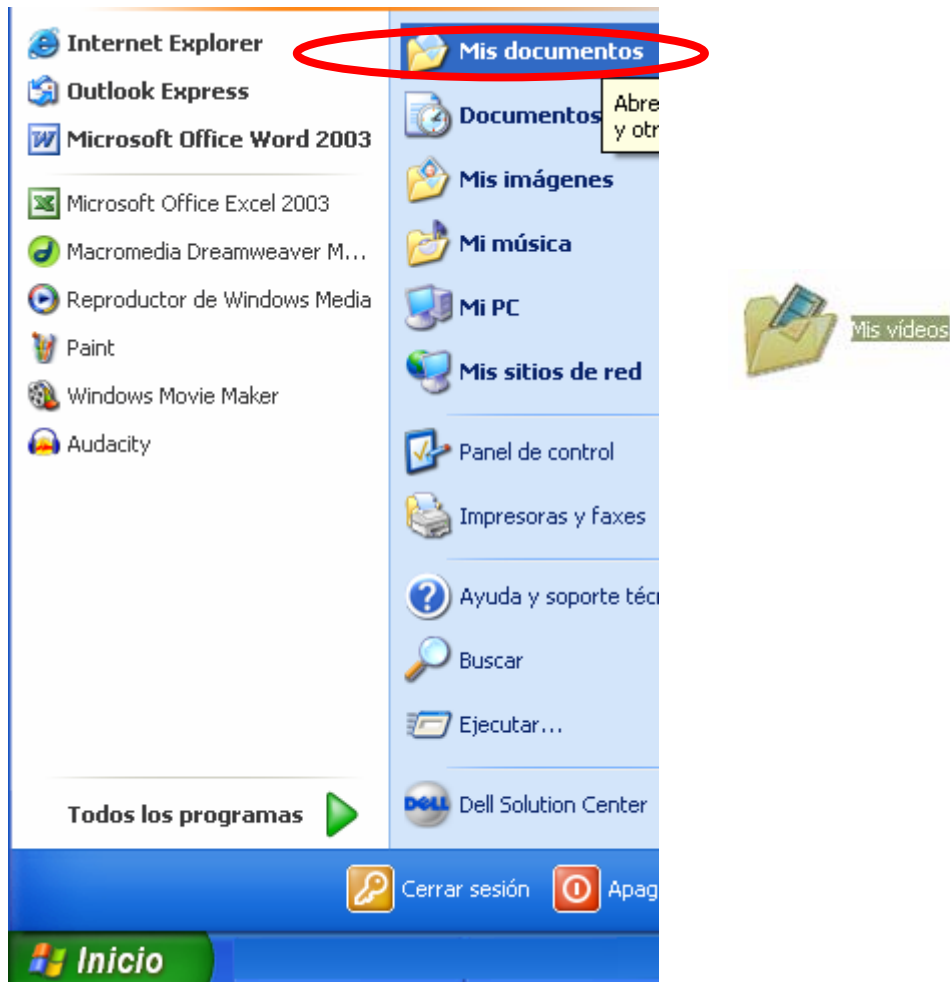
Internet Explorer
Outlook Express
Microsoft Office Word 2003
Microsoft Office Excel 2003
Macromedia Dreamweaver M...
Reproductor de Windows Media
Paint
Windows Movie Maker
Audacity

Todos los programas

Mis documentos
Documentos
Abre
y otr
Mis imágenes
Mi música
Mi PC
Mis sitios de red
Panel de control
Impresoras y faxes
Ayuda y soporte técn
Buscar
Ejecutar...
DELL
Dell Solution Center

Cerrar sesión
Apag

Inicio

Mis vídeos